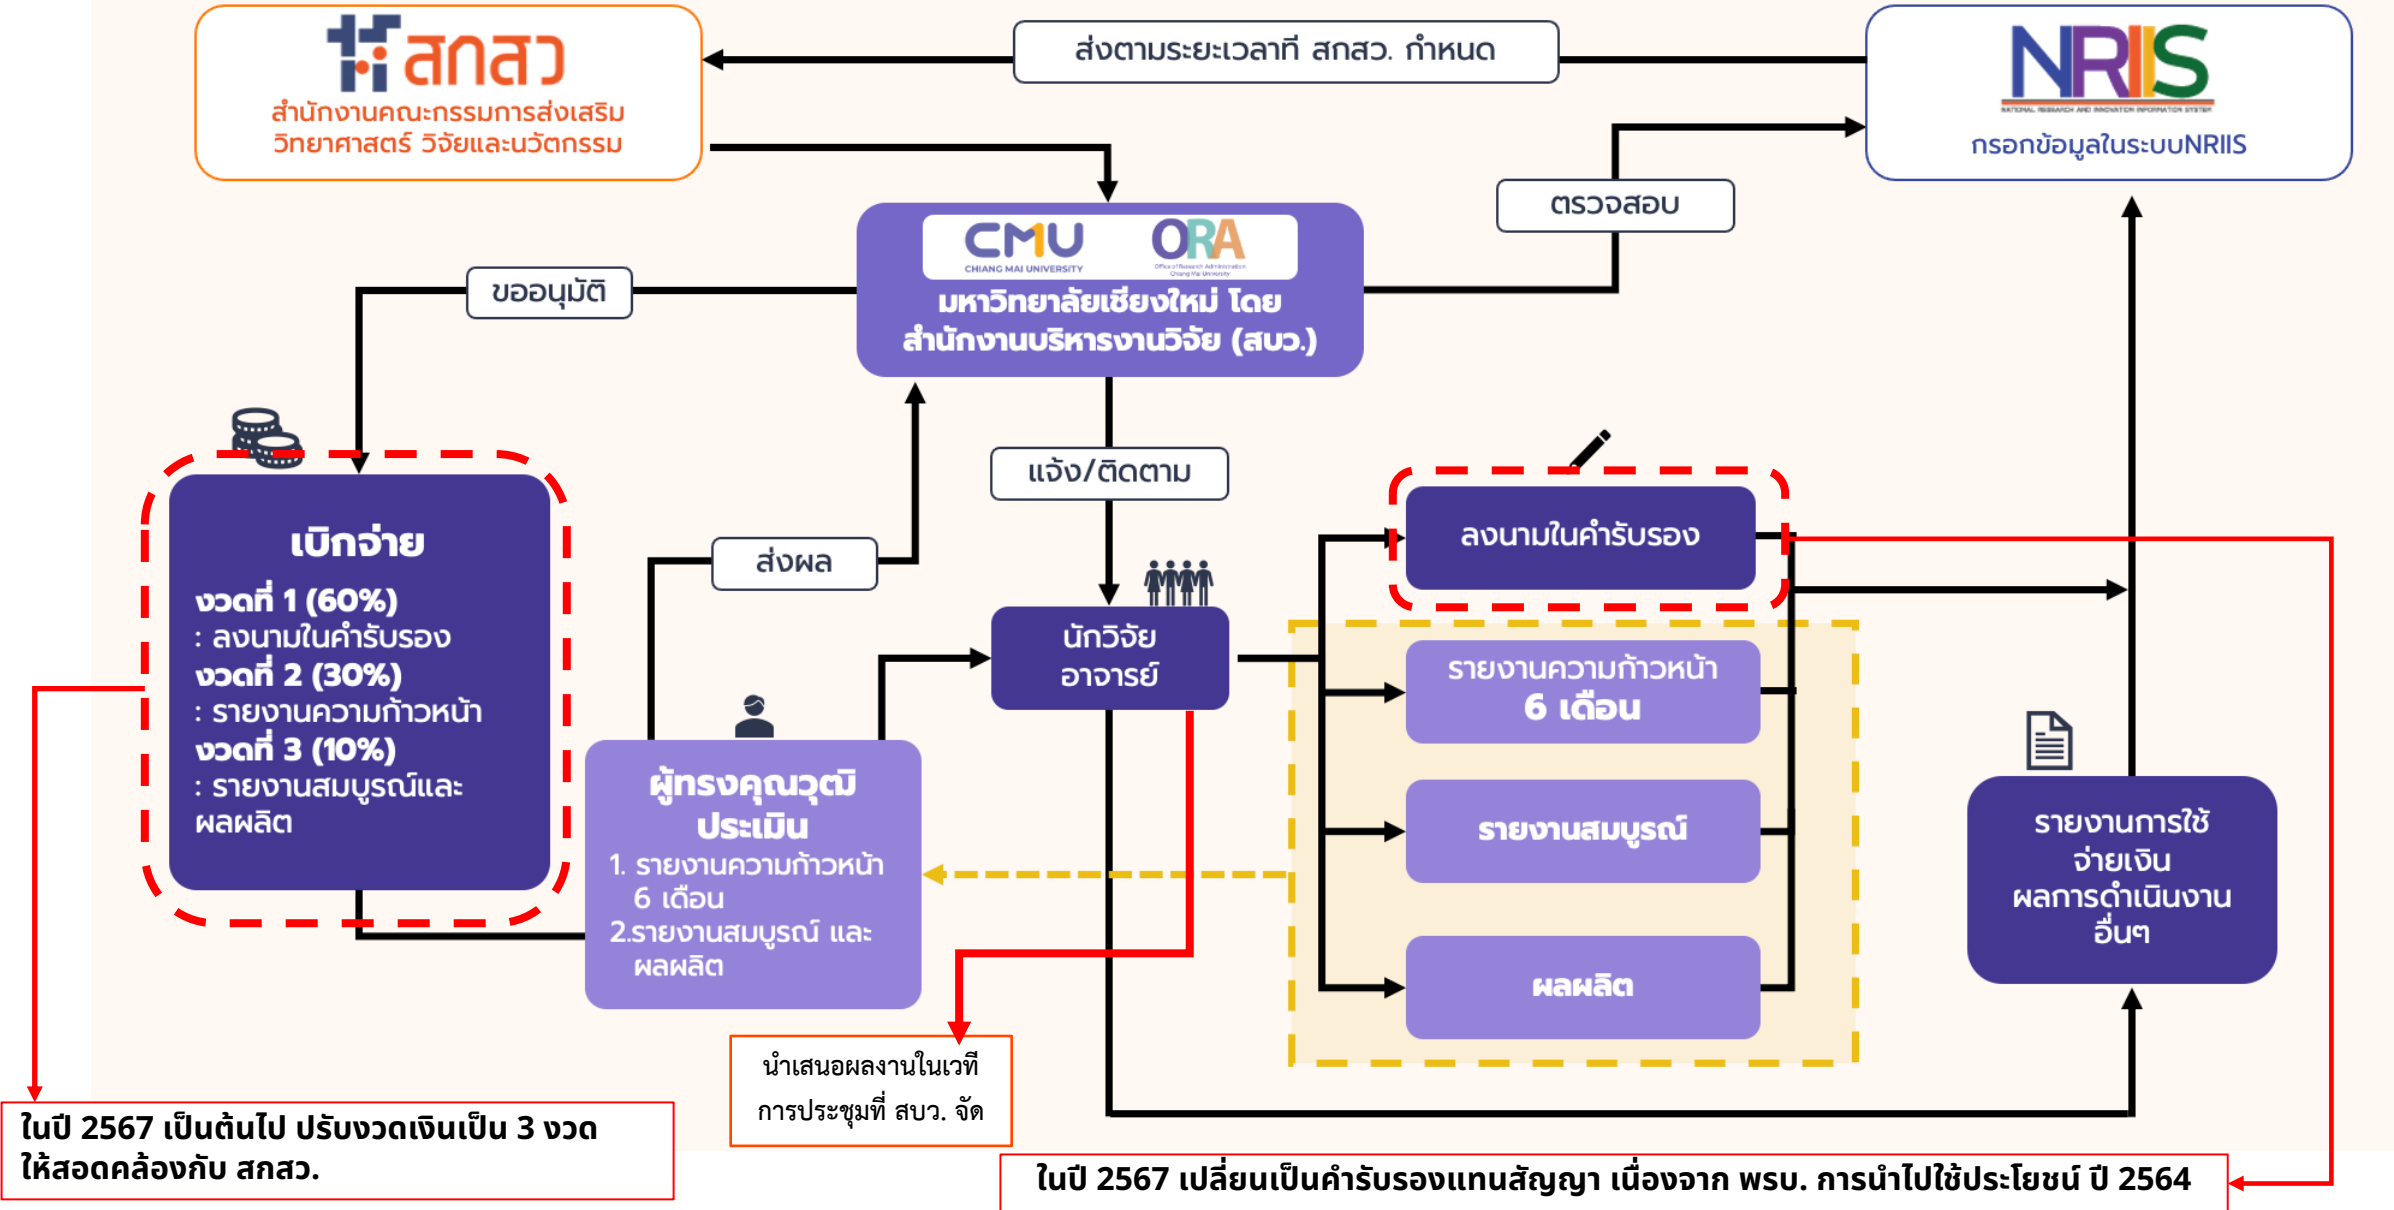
สกสว
สำนักงานคณะกรรมการส่งเสริมวิทยาศาสตร์ วิจัยและนวัตกรรม

ส่งตามระยะเวลาที่ สกสว. กำหนด

NRIIS
NATIONAL RESEARCH AND INNOVATION INFORMATION SYSTEM
กรอกข้อมูลในระบบNRIIS

ตรวจสอบ

CMU CHIANG MAI UNIVERSITY
ORA
มหาวิทยาลัยเชียงใหม่ โดย สำนักงานบริหารงานวิจัย (สบว.)

ขออนุมัติ

แจ้ง/ติดตาม

เบิกจ่าย
งวดที่ 1 (60%)
: ลงนามในคำรับรอง
งวดที่ 2 (30%)
: รายงานความก้าวหน้า
งวดที่ 3 (10%)
: รายงานสมบูรณ์และผลผลิต

ส่งผล

นักวิจัย อาจารย์

ลงนามในคำรับรอง

รายงานความก้าวหน้า 6 เดือน

รายงานสมบูรณ์

ผลผลิต

ผู้ทรงคุณวุฒิประเมิน
1. รายงานความก้าวหน้า 6 เดือน
2.รายงานสมบูรณ์ และ ผลผลิต

รายงานการใช้จ่ายเงิน ผลการดำเนินงาน อื่นๆ

นำเสนอผลงานในเวที การประชุมที่ สบว. จัด

ในปี 2567 เป็นต้นไป ปรับงวดเงินเป็น 3 งวด ให้สอดคล้องกับ สกสว.

ในปี 2567 เปลี่ยนเป็นคำรับรองแทนสัญญา เนื่องจาก พรบ. การนำไปใช้ประโยชน์ ปี 2564